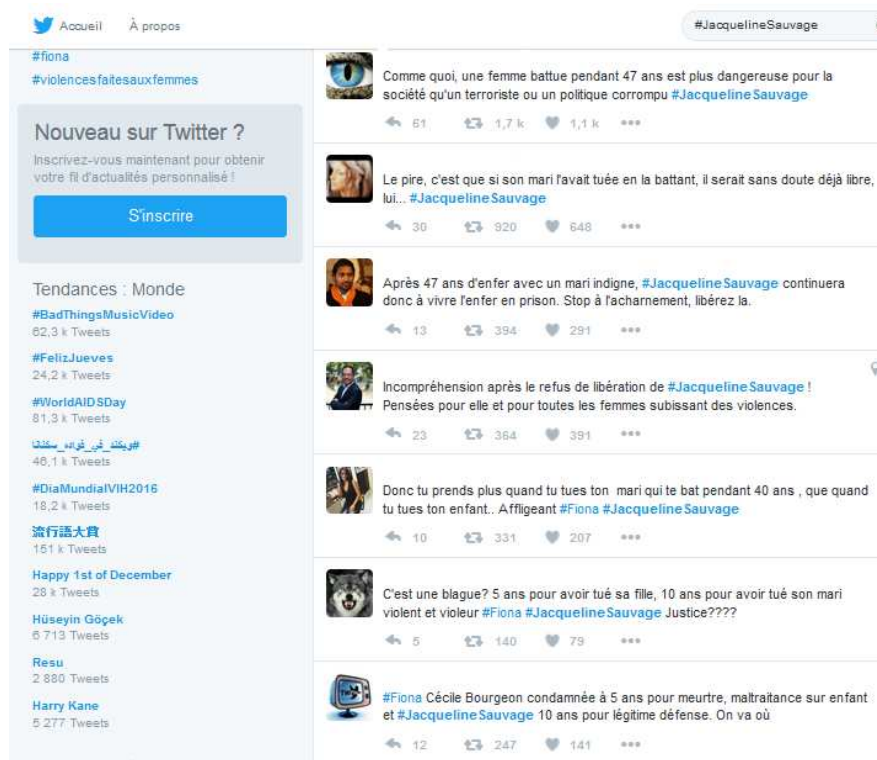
Accueil À propos

#JacquelineSauvage

#fiona
#violencesfaitesauxfemmes

Nouveau sur Twitter ?

Inscrivez-vous maintenant pour obtenir votre fil d'actualités personnalisé !

S'inscrire

Tendances : Monde

#BadThingsMusicVideo
62,3 k Tweets

#FelizJueves
24,2 k Tweets

#WorldAIDSDay
81,3 k Tweets

#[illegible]
46,1 k Tweets

#DiaMundialVIH2016
18,2 k Tweets

流行語大賞
151 k Tweets

Happy 1st of December
28 k Tweets

Hüseyin Göçek
6 713 Tweets

Resu
2 880 Tweets

Harry Kane
5 277 Tweets

Comme quoi, une femme battue pendant 47 ans est plus dangereuse pour la société qu'un terroriste ou un politique corrompu #JacquelineSauvage

61 1,7 k 1,1 k

Le pire, c'est que si son mari l'avait tuée en la battant, il serait sans doute déjà libre, lui... #JacquelineSauvage

30 920 648

Après 47 ans d'enfer avec un mari indigne, #JacquelineSauvage continuera donc à vivre l'enfer en prison. Stop à l'acharnement, libérez la.

13 394 291

Incompréhension après le refus de libération de #JacquelineSauvage ! Pensées pour elle et pour toutes les femmes subissant des violences.

23 364 391

Donc tu prends plus quand tu tues ton mari qui te bat pendant 40 ans , que quand tu tues ton enfant.. Affligeant #Fiona #JacquelineSauvage

10 331 207

C'est une blague? 5 ans pour avoir tué sa fille, 10 ans pour avoir tué son mari violent et violeur #Fiona #JacquelineSauvage Justice????

5 140 79

#Fiona Cécile Bourgeon condamnée à 5 ans pour meurtre, maltraitance sur enfant et #JacquelineSauvage 10 ans pour légitime défense. On va où

12 247 141